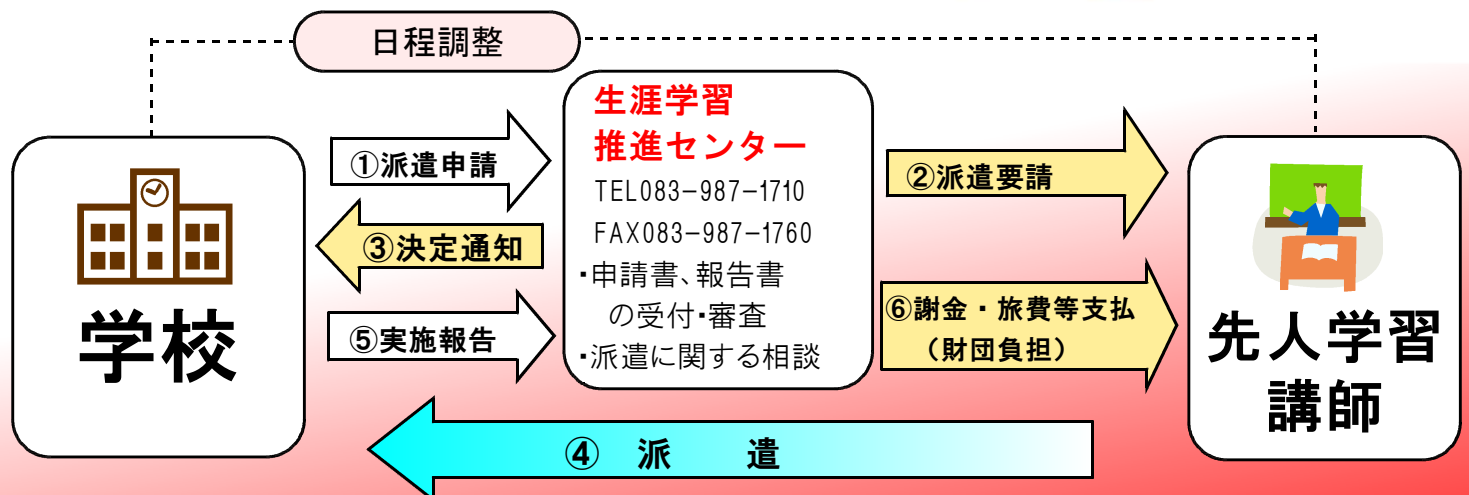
日程調整

学校

①派遣申請

③決定通知

⑤実施報告

生涯学習
推進センター
TEL083-987-1710
FAX083-987-1760
・申請書、報告書の受付・審査
・派遣に関する相談

②派遣要請

⑥謝金・旅費等支払
（財団負担）

先人学習
講師

④ 派 遣